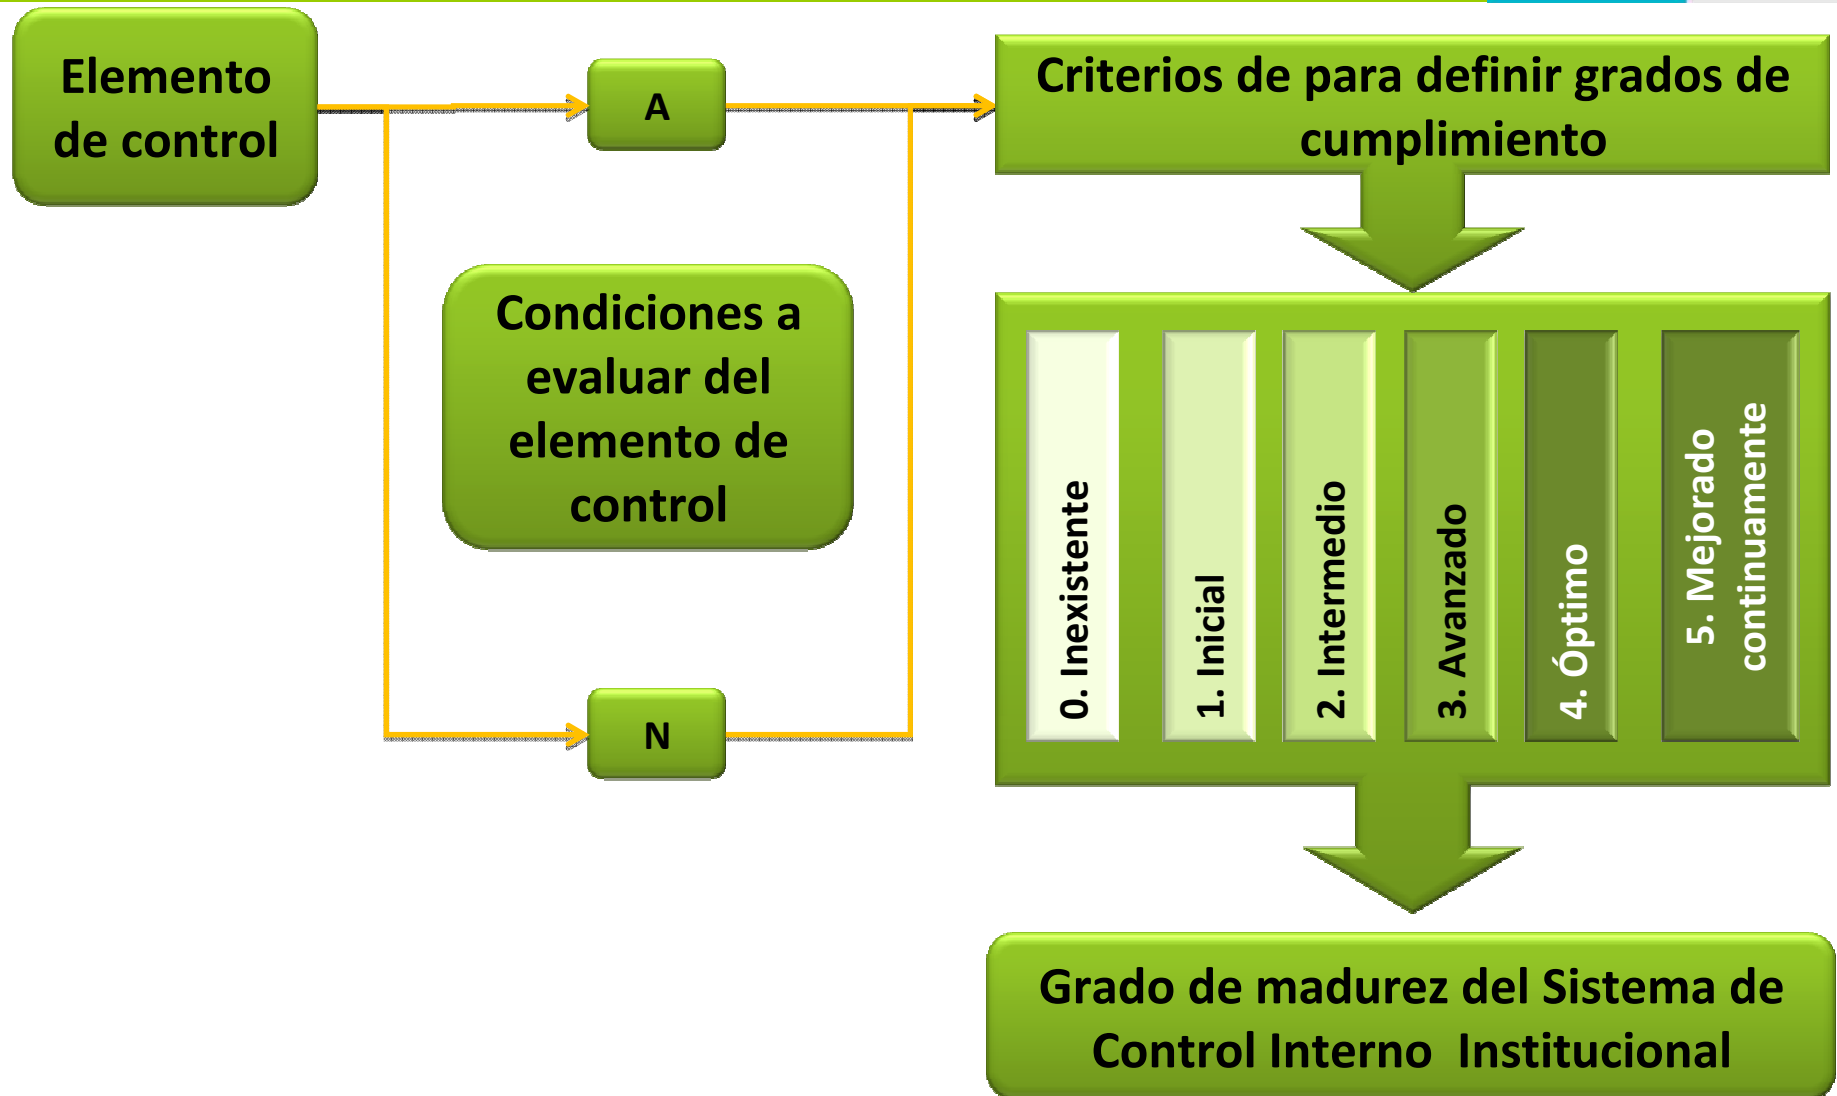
Elemento de control

A

Condiciones a evaluar del elemento de control

N

Criterios de para definir grados de cumplimiento

0. Inexistente

1. Inicial

2. Intermedio

3. Avanzado

4. Óptimo

5. Mejorado continuamente

Grado de madurez del Sistema de Control Interno Institucional